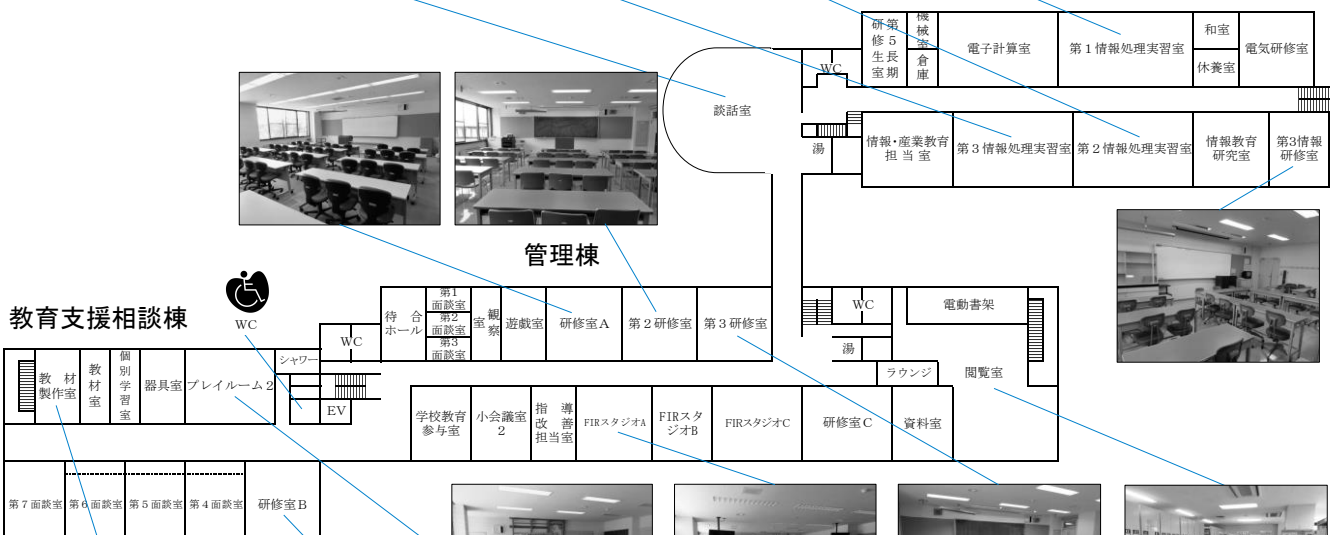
研修室 第5期生長
機械室
倉庫
電子計算室
第1情報処理実習室
和室
休養室
電気研修室
WC
談話室
湯
情報・産業教育担当室
第3情報処理実習室
第2情報処理実習室
情報教育研究室
第3情報研修室
管理棟
WC
電動書架
湯
ラウンジ
閲覧室
教育支援相談棟
WC
待合ホール
第1面談室
第2面談室
第3面談室
観察室
遊戯室
研修室A
第2研修室
第3研修室
WC
シャワー
EV
教材製作室
教材室
個別学習室
器具室
プレイルーム2
学校教育参与室
小会議室2
指導改善担当室
FIRスタジオA
FIRスタジオB
FIRスタジオC
研修室C
資料室
第7面談室
第6面談室
第5面談室
第4面談室
研修室B